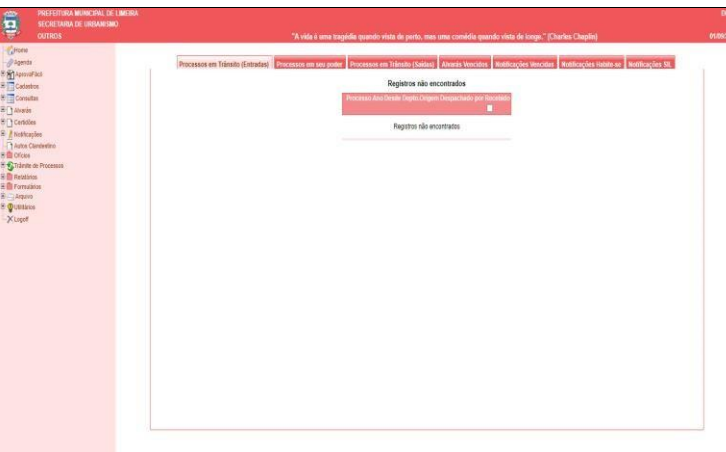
PREFEITURA MUNICIPAL DE LIMEIRA
SECRETARIA DE URBANISMO
OUTROS

"A vida é uma tragédia quando vista de perto, mas uma comédia quando vista de longe." (Charles Chaplin)

D
01/08/

Home
Agenda
AprovaFácil
Cadastros
Consultas
Alvarás
Certidões
Notificações
Autos Clandestino
Ofícios
Trâmite de Processos
Relatórios
Formulários
Arquivo
Utilitários
Logoff

Processos em Trânsito (Entradas) | Processos em seu poder | Processos em Trânsito (Saídas) | Alvarás Vencidos | Notificações Vencidas | Notificações Habite-se | Notificações SL

Registros não encontrados

Processo Ano Desde Depto Origem Despachado por Recebido

Registros não encontrados